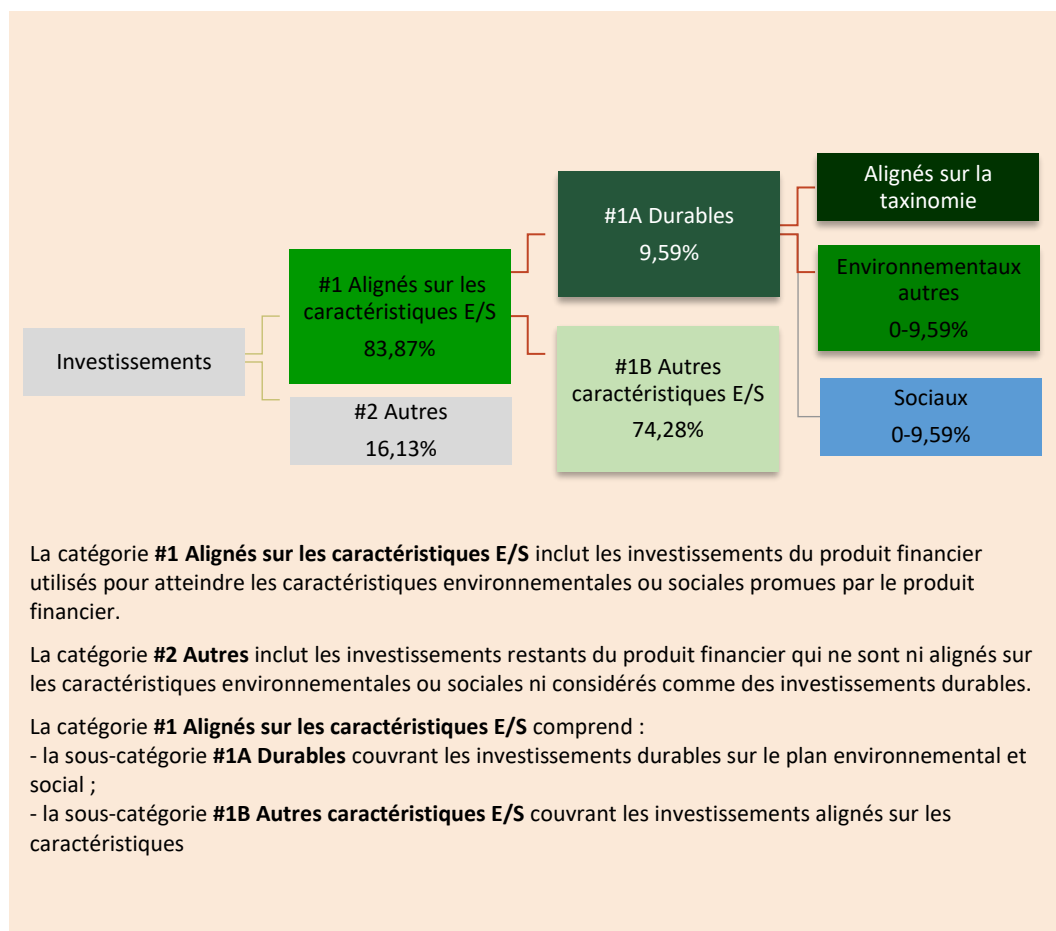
Investissements

#1 Alignés sur les caractéristiques E/S
83,87%

#2 Autres
16,13%

#1A Durables
9,59%

#1B Autres caractéristiques E/S
74,28%

Alignés sur la taxinomie

Environnementaux autres
0-9,59%

Sociaux
0-9,59%

La catégorie **#1 Alignés sur les caractéristiques E/S** inclut les investissements du produit financier utilisés pour atteindre les caractéristiques environnementales ou sociales promues par le produit financier.

La catégorie **#2 Autres** inclut les investissements restants du produit financier qui ne sont ni alignés sur les caractéristiques environnementales ou sociales ni considérés comme des investissements durables.

La catégorie **#1 Alignés sur les caractéristiques E/S** comprend :
- la sous-catégorie **#1A Durables** couvrant les investissements durables sur le plan environnemental et social ;
- la sous-catégorie **#1B Autres caractéristiques E/S** couvrant les investissements alignés sur les caractéristiques